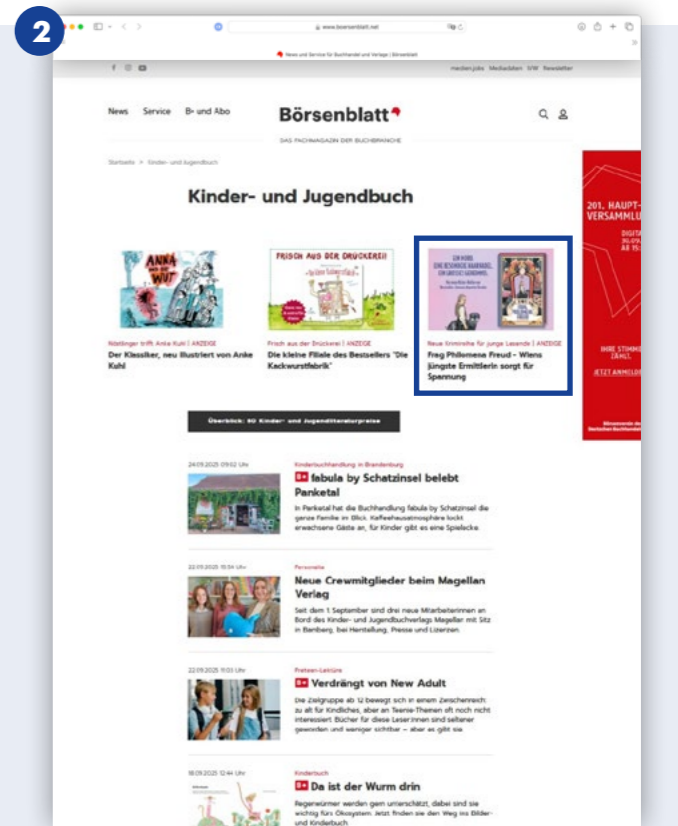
2

www.boersenblatt.net

News und Service für Buchhandel und Verlage | Börsenblatt

medien.jobs Mediadaten VLB Newsletter

News Service B+ und Abo

Börsenblatt

DAS FACHMAGAZIN DER BUCHBRANCHE

Startseite > Kinder- und Jugendbuch

Kinder- und Jugendbuch

ANNA WUT

Nibelinger trifft Anke Kuhl | ANZEIGE
Der Klassiker, neu illustriert von Anke Kuhl

FRISCH AUS DER DRUCKEREI!

Frisch aus der Druckerei | ANZEIGE
Die kleine Filiale des Bestsellers "Die Kackwurstfabrik"

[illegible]

Neue Krimireihe für junge Lesende | ANZEIGE
Freg Philomena Freud - Wiens jüngste Ermittlerin sorgt für Spannung

201. HAUPT-VERSAMMLU

DIGITA
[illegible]
AB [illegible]

IHRE STIMME ZÄHLT.

JETZT ANMELDE

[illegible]

Überblick: 80 Kinder- und Jugendliteraturpreise

24.09.2025 09:02 Uhr

Kinderbuchhandlung in Brandenburg
B+ fabula by Schatzinsel belebt Panketal

In Panketal hat die Buchhandlung fabula by Schatzinsel die ganze Familie im Blick. Kaffeehausatmosphäre lockt erwachsene Gäste an, für Kinder gibt es eine Spielecke.

22.09.2025 16:54 Uhr

Personalie
Neue Crewmitglieder beim Magellan Verlag

Seit dem 1. September sind drei neue Mitarbeiterinnen an Bord des Kinder- und Jugendbuchverlags Magellan mit Sitz in Bamberg, bei Herstellung, Presse und Lizenzen.

22.09.2025 11:03 Uhr

Preteen-Lektüre
B+ Verdrängt von New Adult

Die Zielgruppe ab 12 bewegt sich in einem Zwischenreich: zu alt für Kindliches, aber an Teenie-Themen oft noch nicht interessiert. Bücher für diese Leser:innen sind seltener geworden und weniger sichtbar – aber es gibt sie.

18.09.2025 12:44 Uhr

Kinderbuch
B+ Da ist der Wurm drin

Regenwürmer werden gern unterschätzt, dabei sind sie wichtig fürs Ökosystem. Jetzt finden sie den Weg ins Bilder- und Kinderbuch.